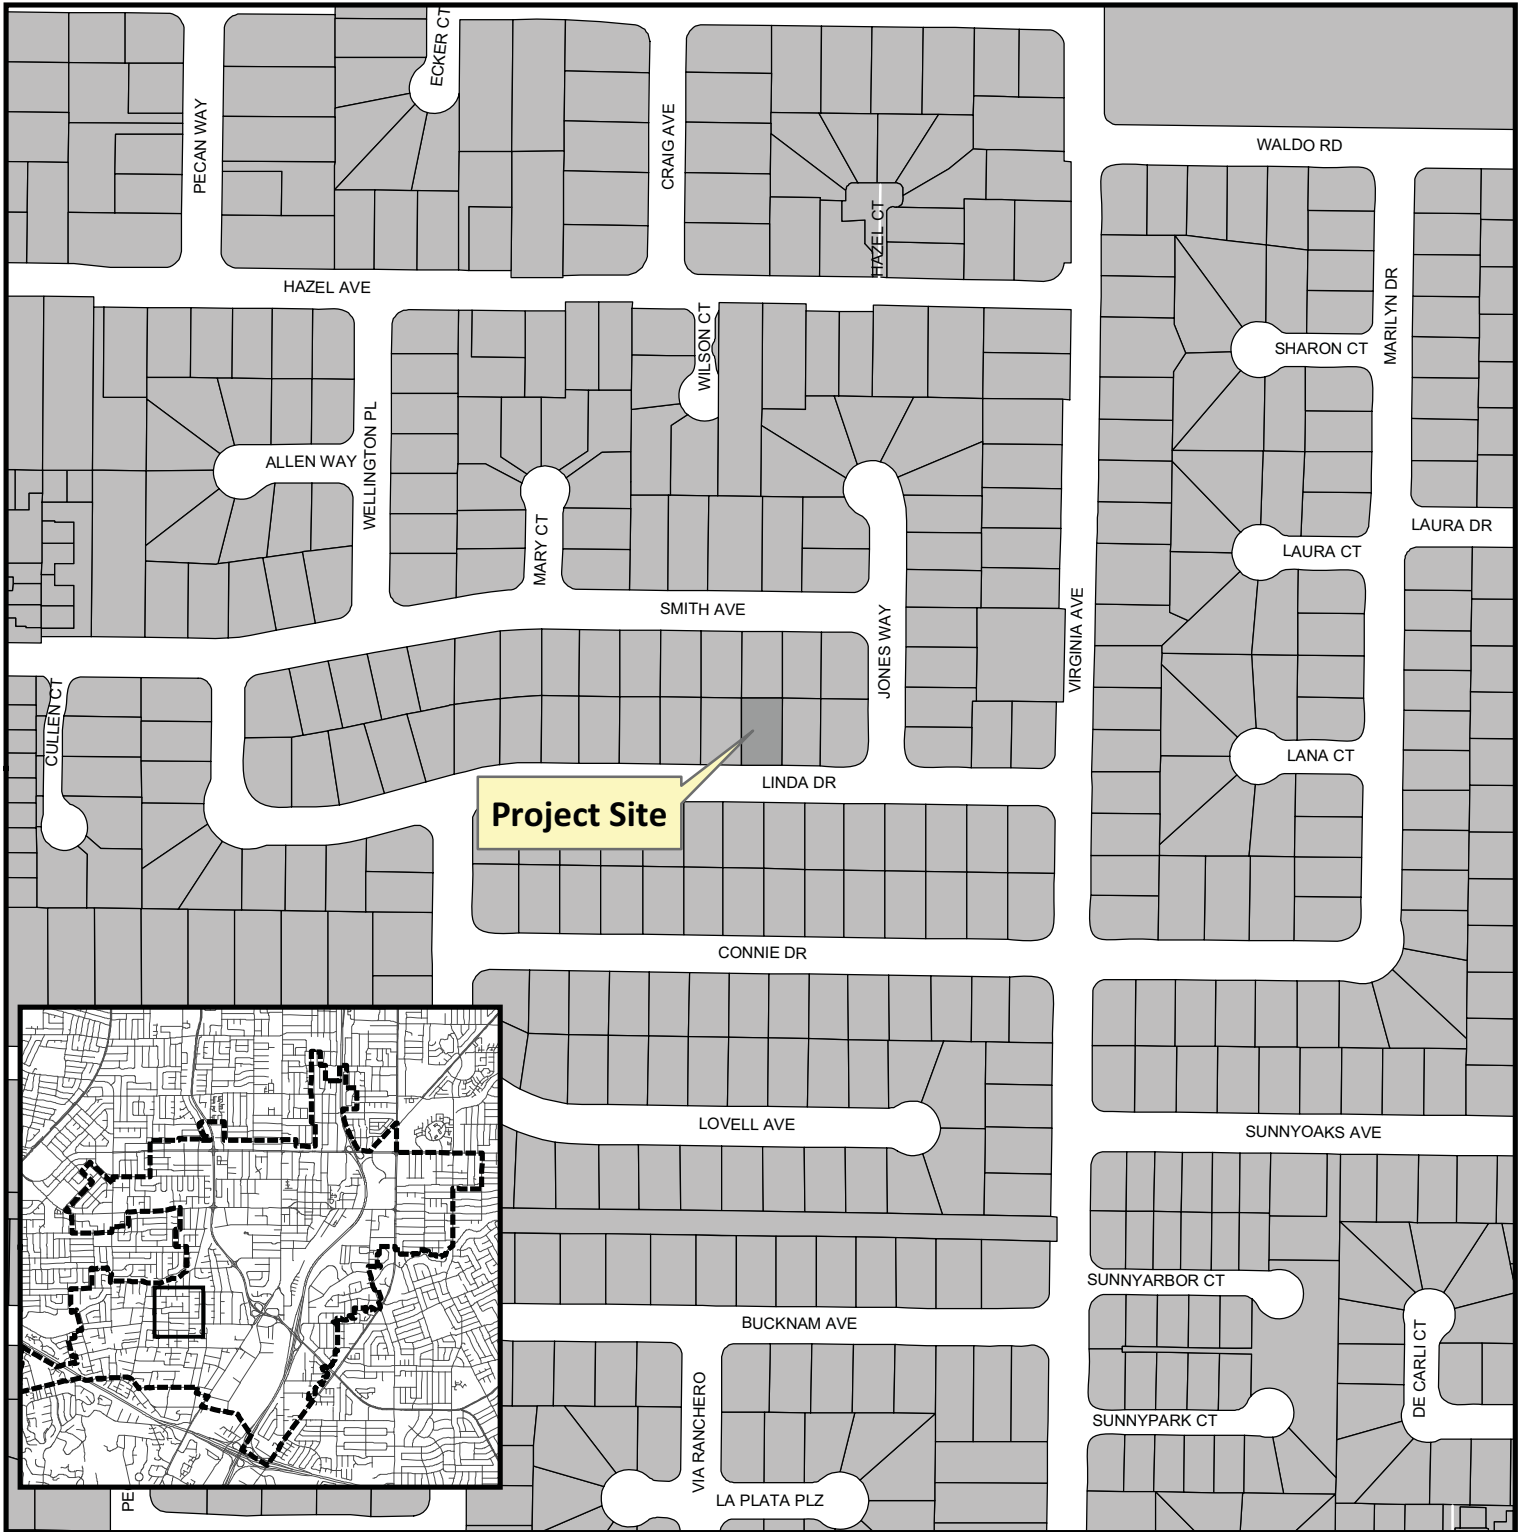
ECKER CT
PECAN WAY
CRAIG AVE
HAZEL CT
WALDO RD
HAZEL AVE
WILSON CT
SHARON CT
MARILYN DR
ALLEN WAY
WELLINGTON PL
MARY CT
LAURA DR
LAURA CT
SMITH AVE
JONES WAY
VIRGINIA AVE
CULLEN CT
LANA CT
LINDA DR
Project Site
CONNIE DR
LOVELL AVE
SUNNYOAKS AVE
SUNNYARBOR CT
BUCKNAM AVE
DE CARLI CT
SUNNYPARK CT
VIA RANCHERO
LA PLATA PLZ
PE